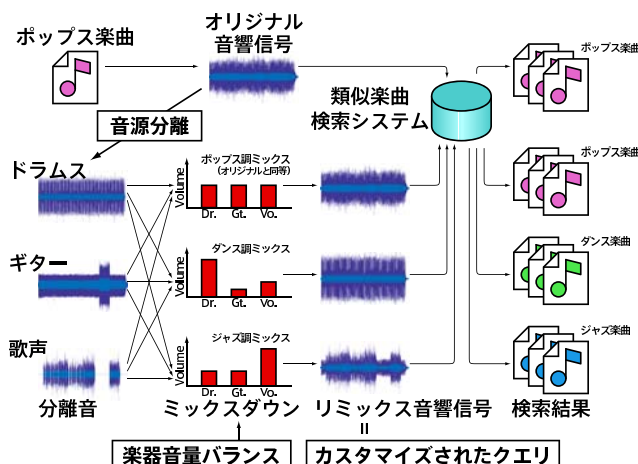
ポップス楽曲

オリジナル音響信号

音源分離

類似楽曲検索システム

ポップス楽曲

ポップス楽曲

ダンス楽曲

ジャズ楽曲

ドラムス

ギター

歌声

分離音

ポップス調ミックス
(オリジナルと同等)

Volume

Dr. Gt. Vo.

ダンス調ミックス

Volume

Dr. Gt. Vo.

ジャズ調ミックス

Volume

Dr. Gt. Vo.

ミックスダウン

リミックス音響信号

=

検索結果

楽器音量バランス

カスタマイズされたクエリ